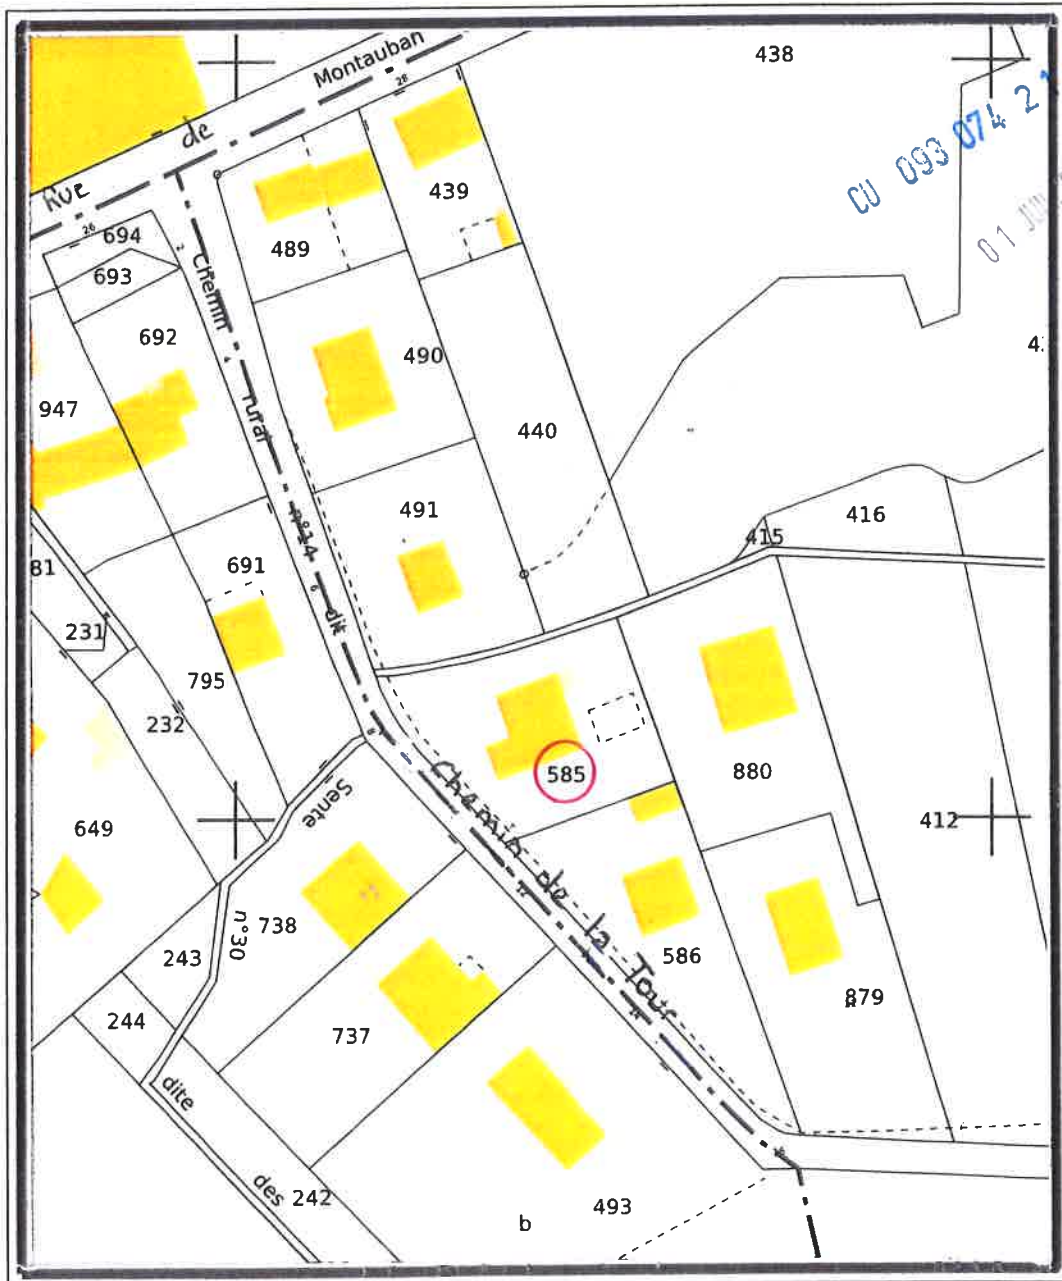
Rue de Montauban
438
CU 093 074 2
01 JU
439
489
694
693
692
Chemin rural n°14 dit
490
440
947
491
416
415
81
691
231
795
232
585
880
Sente n°30 dite des
Chemin de la Tour
649
412
738
243
586
879
244
737
242
b
493